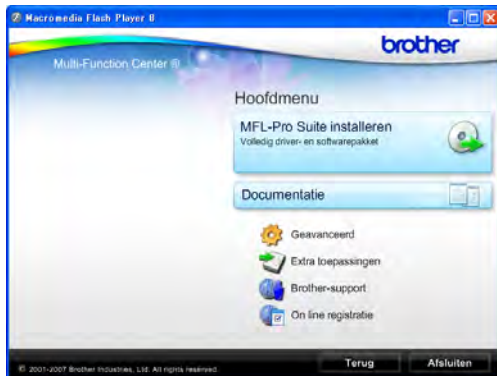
Macromedia Flash Player 8

brother

Multi-Function Center ®

Hoofdmenu

MFL-Pro Suite installeren
Volledig driver- en softwarepakket

Documentatie

Geavanceerd

Extra toepassingen

Brother-support

On line registratie

© 2001-2007 Brother Industries, Ltd. All rights reserved.

Terug

Afsluiten